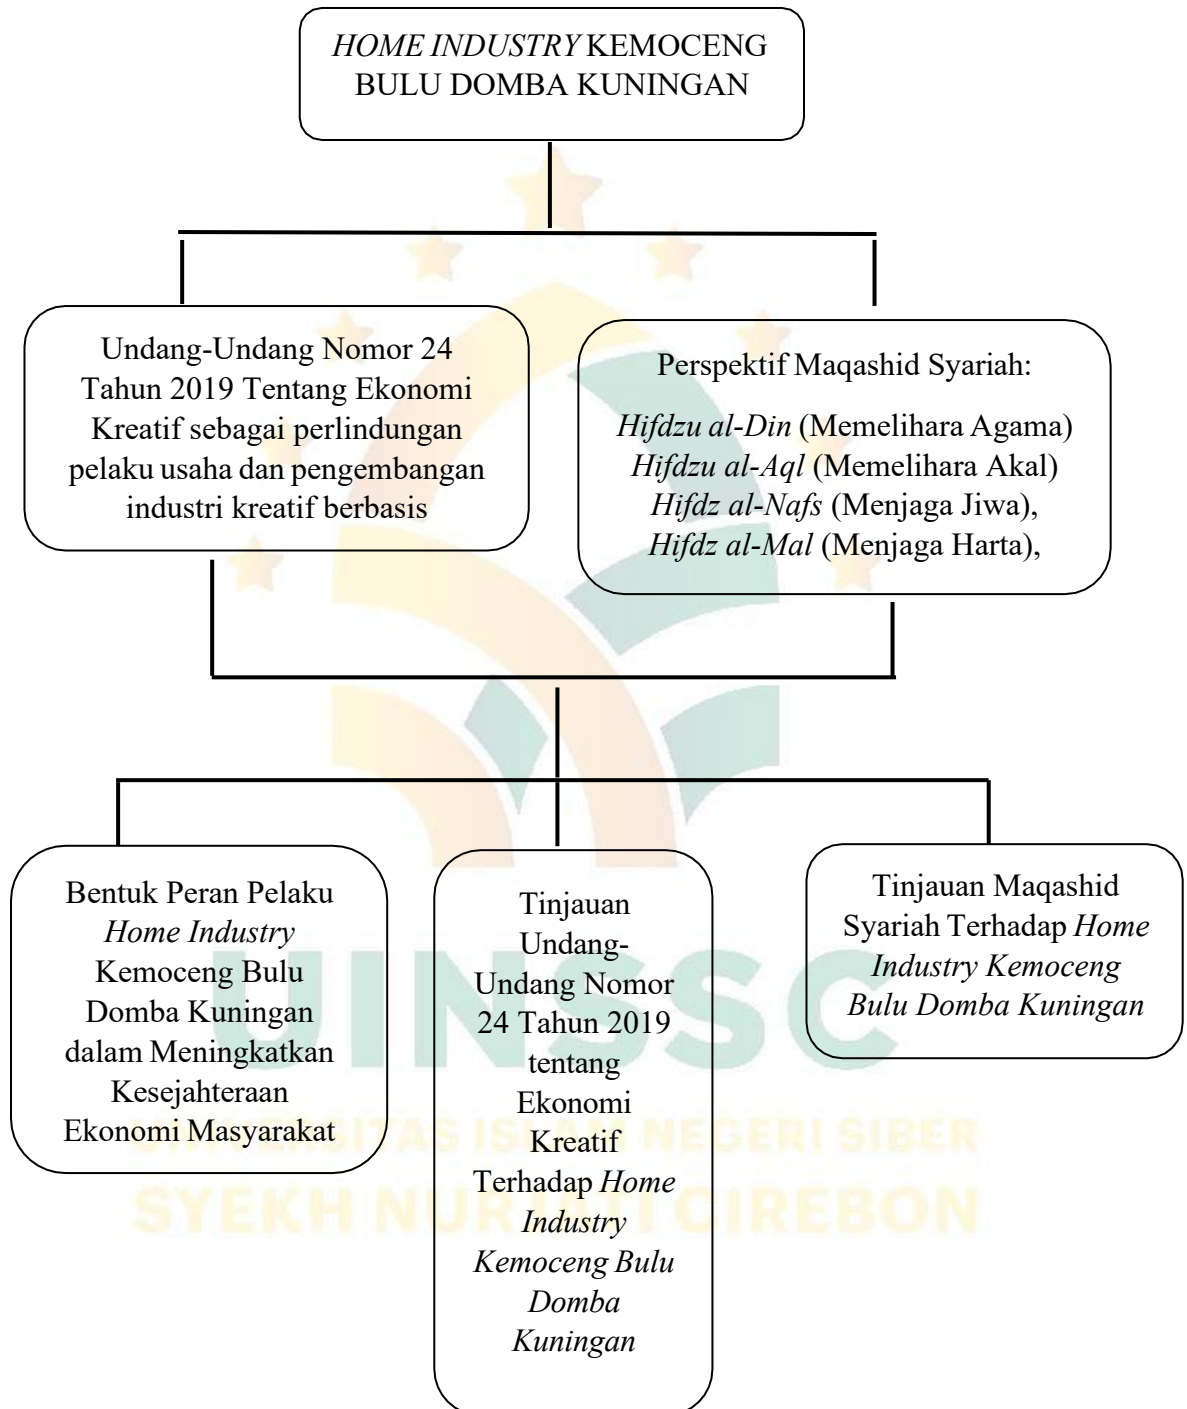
HOME INDUSTRY KEMOCENG BULU DOMBA KUNINGAN

Undang-Undang Nomor 24 Tahun 2019 Tentang Ekonomi Kreatif sebagai perlindungan pelaku usaha dan pengembangan industri kreatif berbasis

Perspektif Maqashid Syariah:

Hifdzu al-Din (Memelihara Agama)
Hifdzu al-Aql (Memelihara Akal)
Hifdz al-Nafs (Menjaga Jiwa),
Hifdz al-Mal (Menjaga Harta),

Bentuk Peran Pelaku Home Industry Kemoceng Bulu Domba Kuningan dalam Meningkatkan Kesejahteraan Ekonomi Masyarakat

Tinjauan Undang-Undang Nomor 24 Tahun 2019 tentang Ekonomi Kreatif Terhadap Home Industry Kemoceng Bulu Domba Kuningan

Tinjauan Maqashid Syariah Terhadap Home Industry Kemoceng Bulu Domba Kuningan

UINSSC
UNIVERSITAS ISLAM NEGERI SIBER
SYEKH NURJATI CIREBON